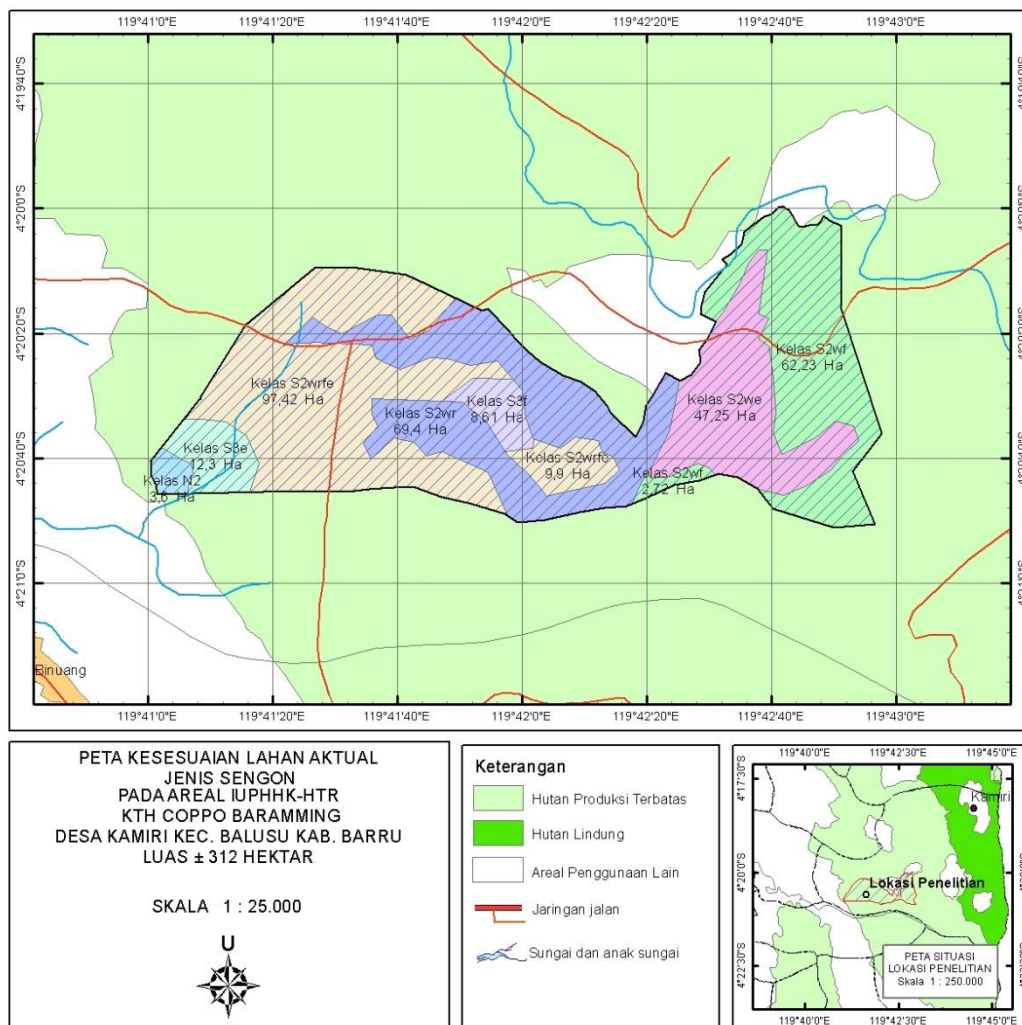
119°41'0"E 119°41'20"E 119°41'40"E 119°42'0"E 119°42'20"E 119°42'40"E 119°43'0"E

4°19'40"S
4°20'0"S
4°20'20"S
4°20'40"S
4°21'0"S

Kelas S2wrfe
97,42 Ha

Kelas S2wr
69,4 Ha

Kelas S3f
8,61 Ha

Kelas S2wrfe
9,9 Ha

Kelas S3e
12,3 Ha

Kelas N2
3,6 Ha

Kelas S2wf
2,72 Ha

Kelas S2we
47,25 Ha

Kelas S2wf
62,23 Ha

Binuang

119°41'0"E 119°41'20"E 119°41'40"E 119°42'0"E 119°42'20"E 119°42'40"E 119°43'0"E

PETA KESESUAIAN LAHAN AKTUAL
JENIS SENGON
PADA AREAL IUPHHK-HTR
KTH COPPO BARAMMING
DESA KAMIRI KEC. BALUSU KAB. BARRU
LUAS ± 312 HEKTAR

SKALA 1 : 25.000

U

Keterangan
Hutan Produksi Terbatas
Hutan Lindung
Areal Penggunaan Lain
Jaringan jalan
Sungai dan anak sungai

119°40'0"E 119°42'30"E 119°45'0"E
4°17'30"S
4°20'0"S
4°22'30"S
Kamiri
Lokasi Penelitian
PETA SITUASI
LOKASI PENELITIAN
Skala 1 : 250.000
119°40'0"E 119°42'30"E 119°45'0"E